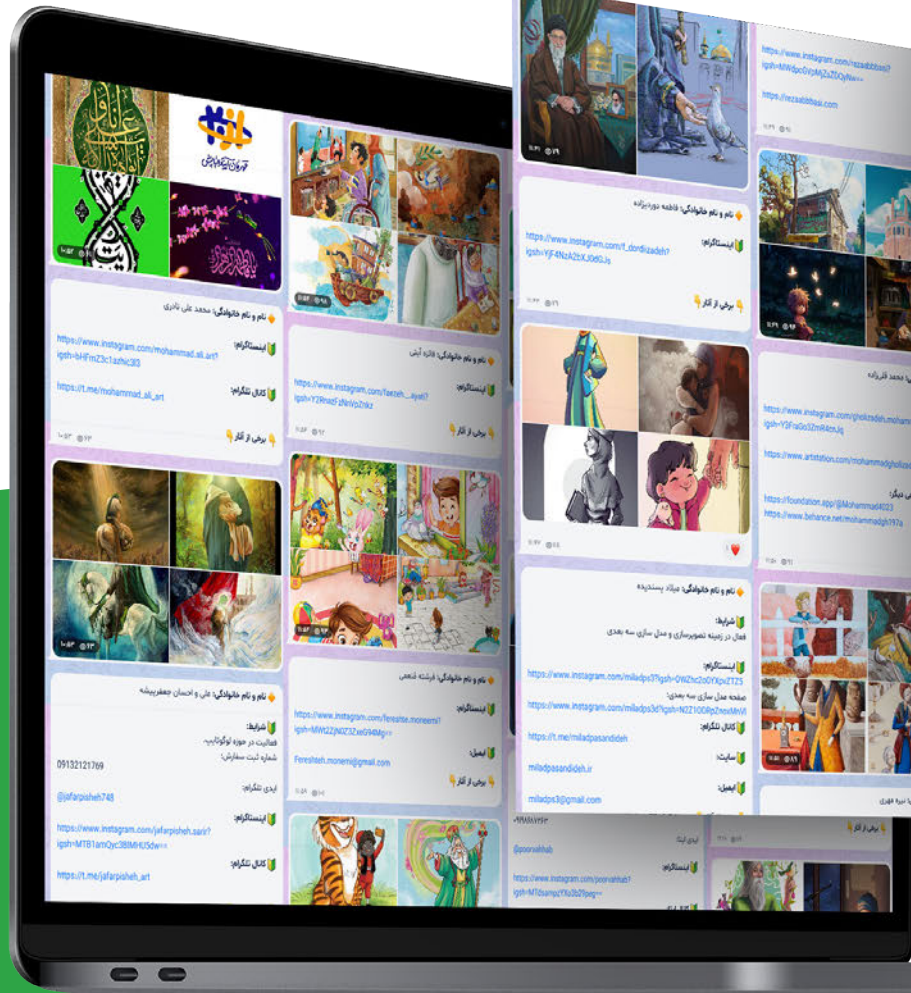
نام و نام خانوادگی: محمد علی نادری

اینستاگرام:
https://www.instagram.com/mohammad.ali.art?igsh=bHFmZ3c1azhic3l3

کانال تلگرام:
https://t.me/mohammad_ali_art

برخی از آثار

نام و نام خانوادگی: علی و احسان جعفرپیشه

شرایط:
فعالیت در حوزه لوگوتایپ،
شماره ثبت سفارش:
09132121769

ایدی تلگرام:
@jafarpisheh748

اینستاگرام:
https://www.instagram.com/jafarpisheh.sarir?igsh=MTB1amQyc3BlMHU5dw==

کانال تلگرام:
https://t.me/jafarpisheh_art

نام و نام خانوادگی: فائزه آیتی

اینستاگرام:
https://www.instagram.com/faezeh...ayati?igsh=Y2Rnd2ZNNVpZnkz

برخی از آثار

نام و نام خانوادگی: فرشته منعمی

اینستاگرام:
https://www.instagram.com/fereshte.moneemi?igsh=MWt2ZjN0Z3ZxeG94Mg==

ایمیل:
Fereshteh.monemi@gmail.com

برخی از آثار

نام و نام خانوادگی: فاطمه نوردیزاده

اینستاگرام:
https://www.instagram.com/f_dordizadeh?igsh=YjF4NzA2bXJ0dGJs

برخی از آثار

نام و نام خانوادگی: میلاد پسندیده

شرایط:
فعال در زمینه تصویرسازی و مدل سازی سه بعدی

اینستاگرام:
https://www.instagram.com/miladps3?igsh=OWZhc2lOYXpvZTZ5
صفحه مدل سازی سه بعدی:
https://www.instagram.com/miladps3d?igsh=N2Z1ODRpZnoxMnV

کانال تلگرام:
https://t.me/miladpasandideh

سایت:
miladpasandideh.ir

ایمیل:
miladps3@gmail.com

https://www.instagram.com/rezaabbasi?igsh=MWdpcGVpMjZsZDQyNw==
https://rezaabbasi.com

محمد قلیزاده
https://www.instagram.com/gholizadeh.mohamm...?igsh=Y2FraGo5ZmR4eHJq
https://www.artstation.com/mohammadgholizade
https://foundation.app/@Mohammad4023
https://www.behance.net/mohammadgh197a

@poorvahhab
https://www.instagram.com/poorvahhab?igsh=MTdsampzYXo3b29pag==

برخی از آثار